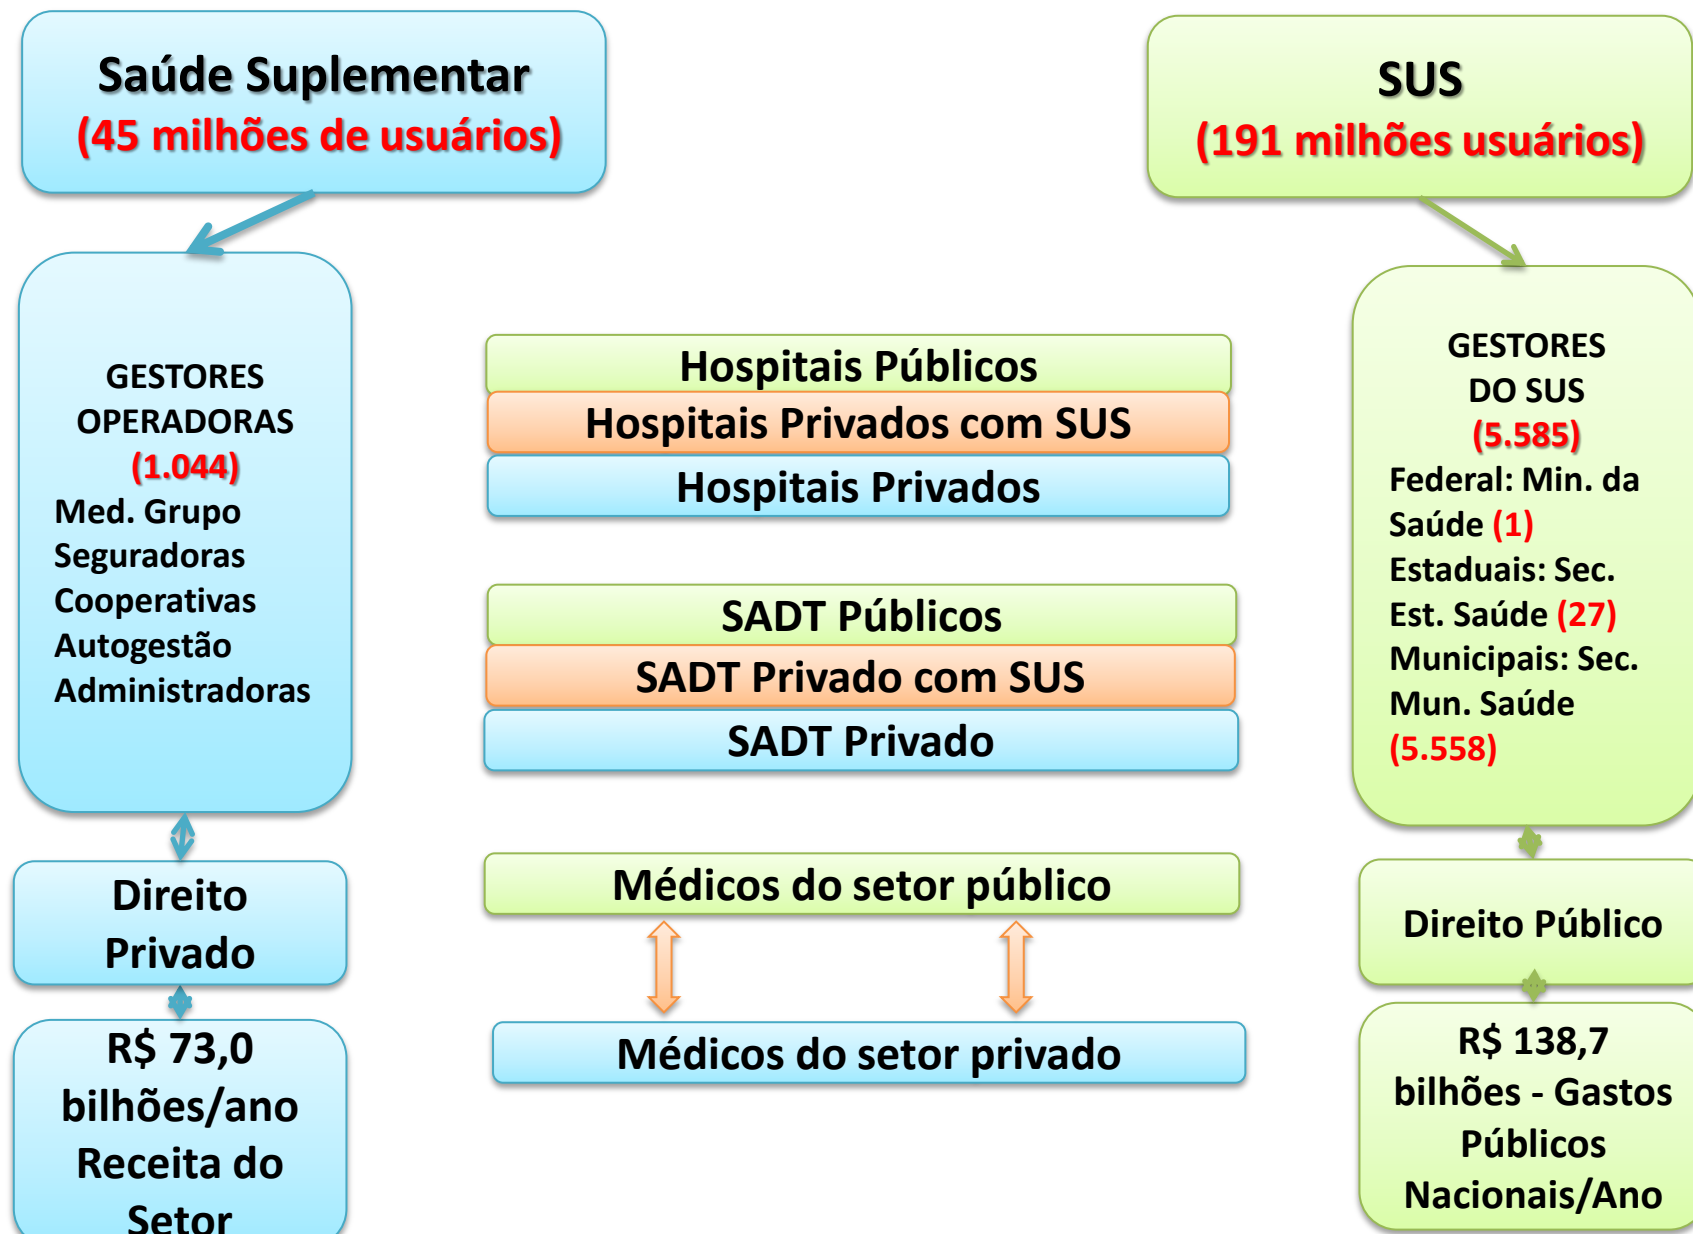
Saúde Suplementar
(45 milhões de usuários)

SUS
(191 milhões usuários)

GESTORES OPERADORAS
(1.044)
Med. Grupo
Seguradoras
Cooperativas
Autogestão
Administradoras

Hospitais Públicos
Hospitais Privados com SUS
Hospitais Privados

SADT Públicos
SADT Privado com SUS
SADT Privado

GESTORES DO SUS
(5.585)
Federal: Min. da Saúde (1)
Estaduais: Sec. Est. Saúde (27)
Municipais: Sec. Mun. Saúde (5.558)

Direito Privado

Médicos do setor público

Médicos do setor privado

Direito Público

R$ 73,0 bilhões/ano Receita do Setor

R$ 138,7 bilhões - Gastos Públicos Nacionais/Ano